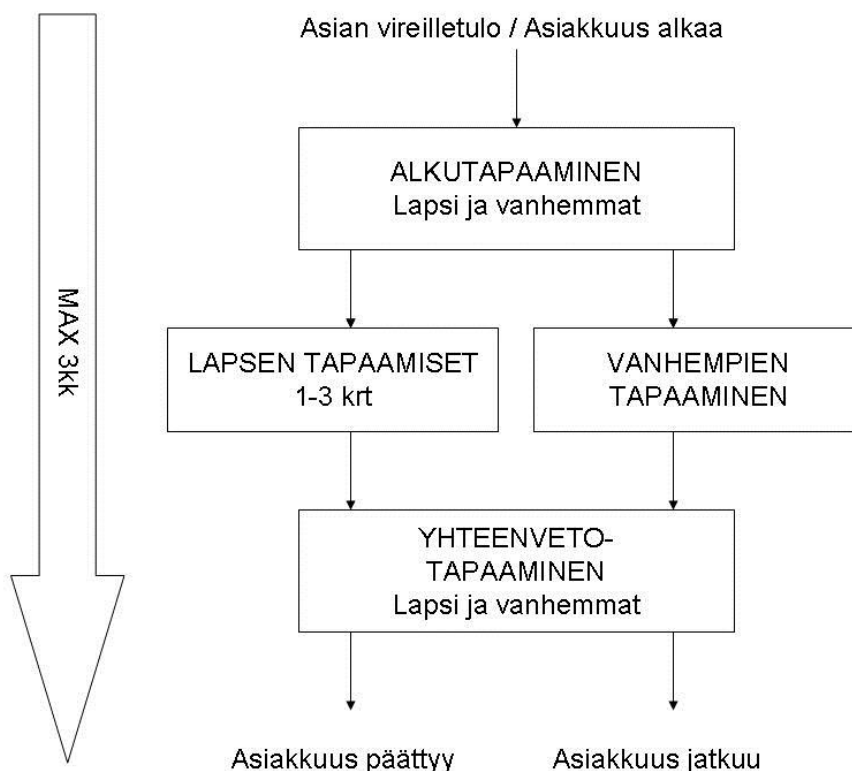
MAX 3kk

Asian vireilletulo / Asiakkuus alkaa

ALKUTAPAAMINEN
Lapsi ja vanhemmat

LAPSEN TAPAAMISET
1-3 krt

VANHEMPIEN
TAPAAMINEN

YHTEENVETO-TAPAAMINEN
Lapsi ja vanhemmat

Asiakkuus päättyy

Asiakkuus jatkuu